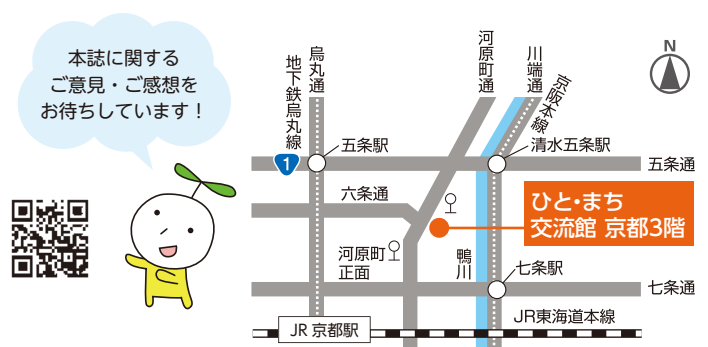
本誌に関する
ご意見・ご感想を
お待ちしています！

地下鉄烏丸線

烏丸通

河原町通

川端通

京阪本線

N

1

五条駅

清水五条駅

五条通

六条通

ひと・まち
交流館 京都3階

河原町
正面

鴨川

七条駅

七条通

JR 京都駅

JR東海道本線